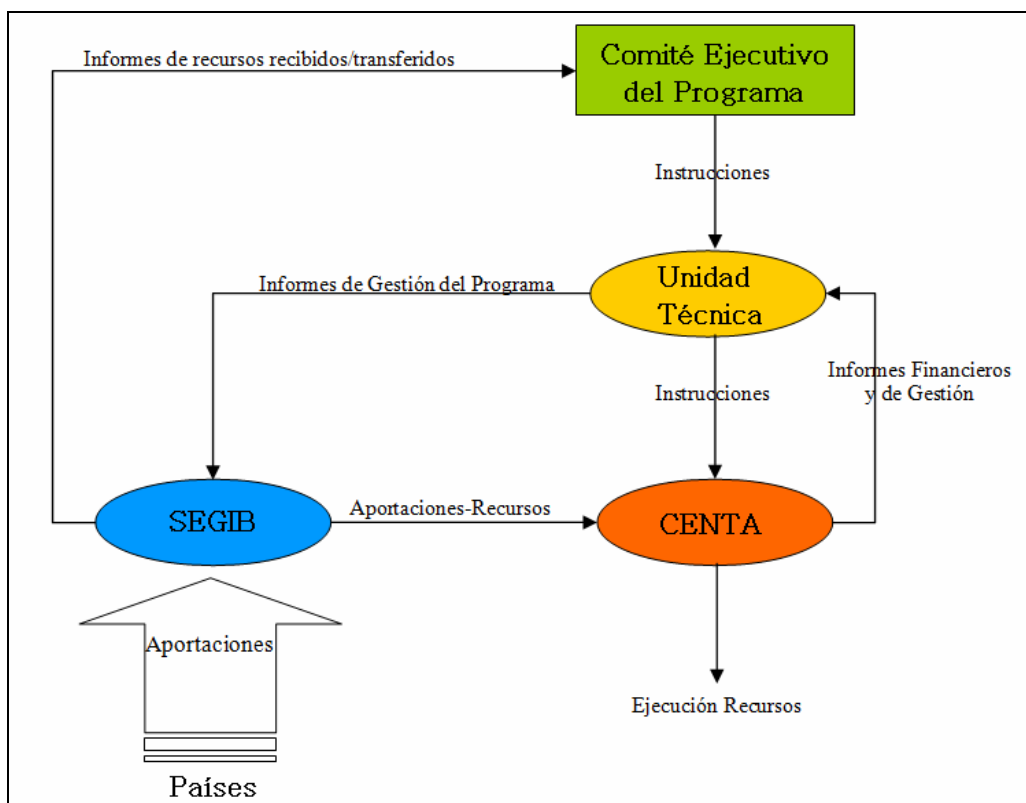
Informes de recursos recibidos/transferidos

Comité Ejecutivo del Programa

Instrucciones

Informes de Gestión del Programa

Unidad Técnica

Instrucciones

Informes Financieros y de Gestión

SEGIB

Aportaciones-Recursos

CENTA

Aportaciones

Ejecución Recursos

Países